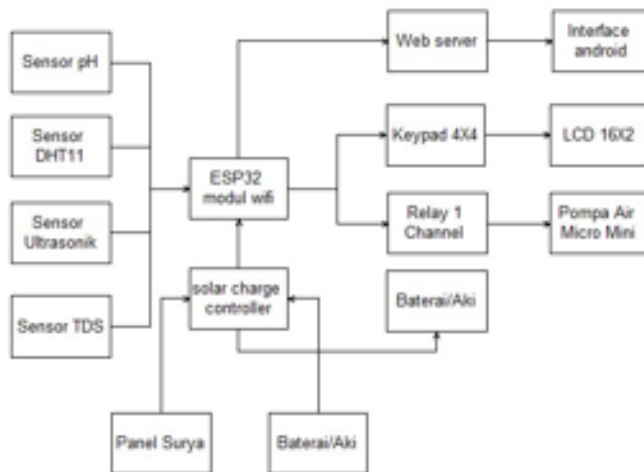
Sensor pH

Sensor DHT11

Sensor Ultrasonik

Sensor TDS

ESP32 modul wifi

solar charge controller

Panel Surya

Baterai/Aki

Web server

Interface android

Keypad 4X4

LCD 16X2

Relay 1 Channel

Pompa Air Micro Mini

Baterai/Aki